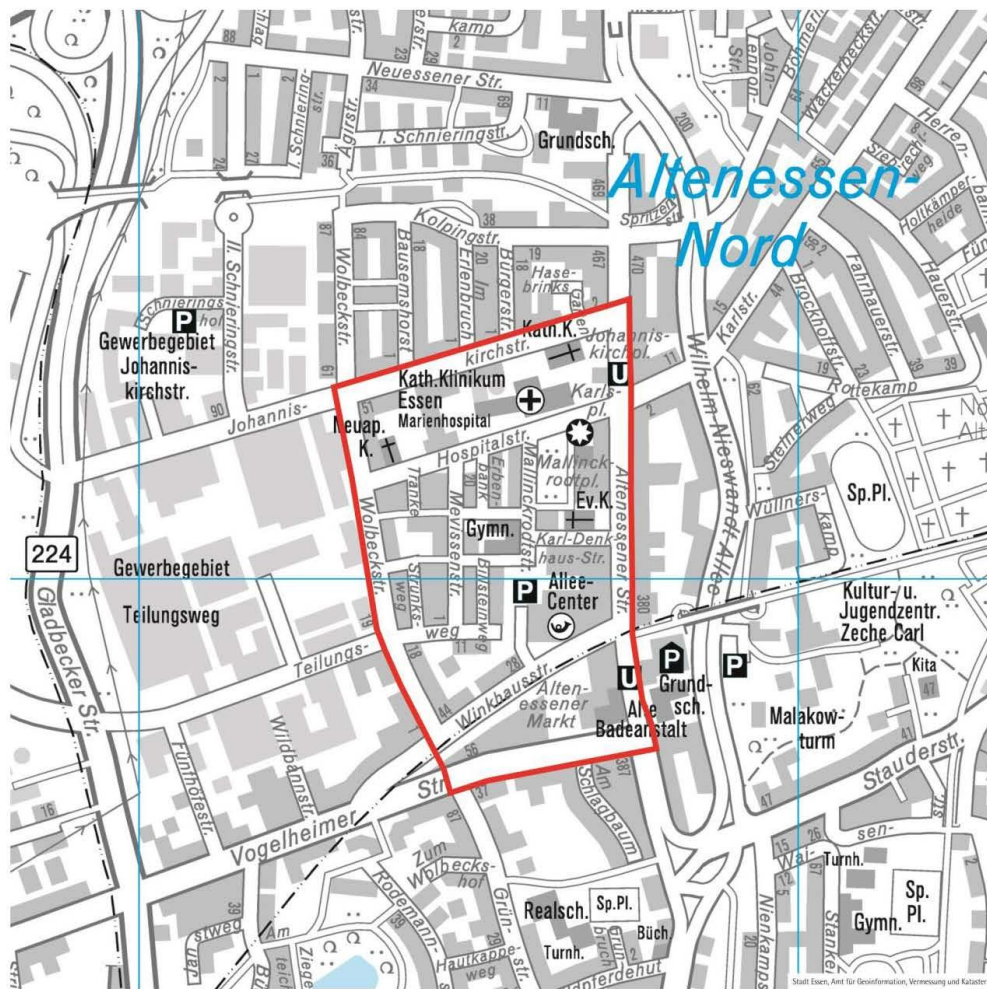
kamp
Neuessener Str.
Schniering-str.
Ägirstr.
I. Schnieringstr.
Grundsch.
Altenessen-Nord
II. Schnieringstr.
Kolpingstr.
Bausemshorst
Wolbeckstr.
Im Erlenbruch
Bürgerstr.
Hase-brinks
Spritzen-str.
Johann-Lennon-Str.
Bohmerstr.
Wackerbeckstr.
Herren-bank
Siepmanns-weg
Hollkämper-heide
Fährhauerstr.
Hauerstr.
Karlstr.
Brockhoffstr.
Rottekamp
Schnieringshof
P
Gewerbegebiet Johanniskirchstr.
Kath.K.
Johanniskirchpl.
Johanniskirchstr.
U
Kath.Klinikum Essen
Marienhospital
Karlspl.
Johannis-
Neuap. K.
Hospitalstr.
Mallinckrodtpl.
Erbenbank
Tranke
Mallinckrodtstr.
Ev.K.
Altenessener Str.
Wilhelm-Nieswandt-Allee
Steinerweg
Wüllnerskamp
Sp.Pl.
224
Gymn.
Mevissenstr.
Karl-Denkhaus-Str.
Gewerbegebiet Teilungsweg
Brunksweg
Busteinweg
P
Allee-Center
Kultur- u. Jugendzentr. Zeche Carl
Teilungs-weg
P
P
Kita
Winkhausstr.
U
Grund-sch.
Altenessener Markt
Alte Badeanstalt
Malakowturm
Gladbecker Str.
Wildbannstr.
Fünfhöfestr.
Vogelheimer Str.
Am Schlagbaum
Stauderstr.
Zum Wolbecks-hof
Rodemann-str.
Grünstr.
Turnh.
Sp. Pl.
Realsch.
Sp.Pl.
Büch.
Gymn.
Hauttkappeweg
Turnh.
Pferdehut
Nienkamps
Stankei
Ziege
Stadt Essen, Amt für Geoinformation, Vermessung und Kataster